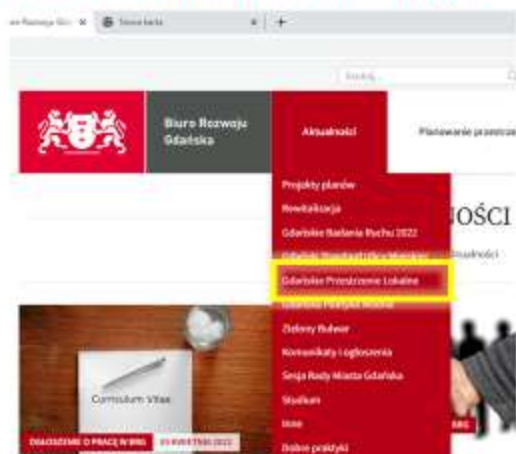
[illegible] Rozwoju Gd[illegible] ×
Nowa karta ×
+

Szukaj...

Biuro Rozwoju Gdańska

Aktualności

Planowanie przestrz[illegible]

Projekty planów
Rewitalizacja
Gdańskie Badania Ruchu 2022
Gdański Standard Ulicy Miejskiej
Gdańskie Przestrzenie Lokalne
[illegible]
Zielony Bulwar
Komunikaty i ogłoszenia
Sesja Rady Miasta Gdańska
Studium
Inne
Dobre praktyki

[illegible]OŚCI
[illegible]ktualności

Curriculum Vitae

OGŁASZAMY O PRACĘ W BRG
05 KWIETNIA 2022
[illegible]BRG